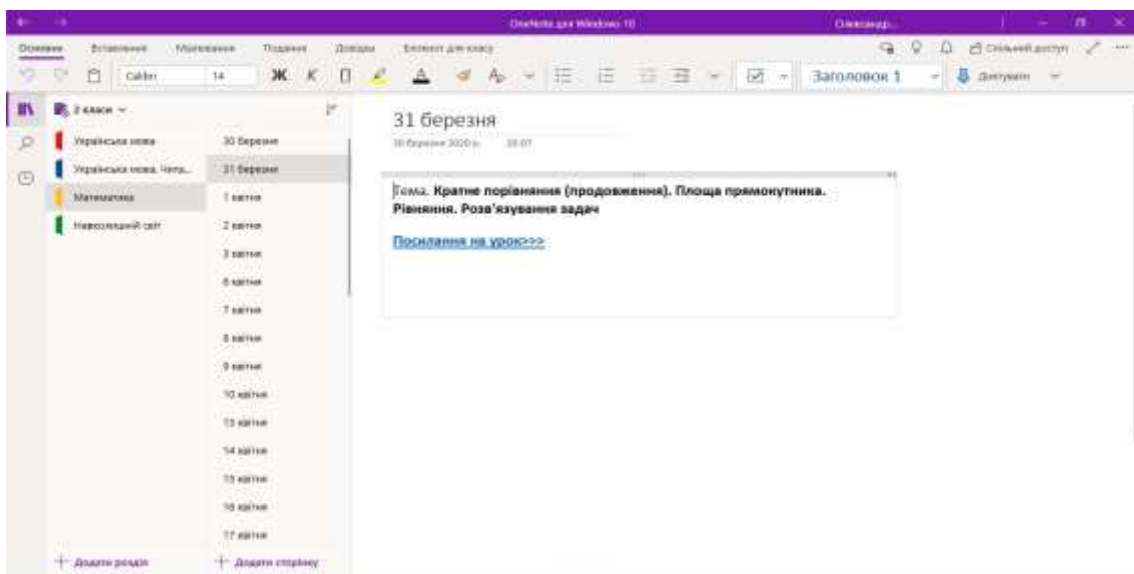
OneNote для Windows 10

Олександр...

Основне Вставлення Малювання Подання Довідка Блокнот для класу

Спільний доступ

Calibri 14 Ж К Ч

Заголовок 1

Диктувати

2 класи

Українська мова
Українська мова. Чита...
Математика
Навколишній світ

30 березня
31 березня
1 квітня
2 квітня
3 квітня
6 квітня
7 квітня
8 квітня
9 квітня
10 квітня
13 квітня
14 квітня
15 квітня
16 квітня
17 квітня

+ Додати розділ
+ Додати сторінку

31 березня

30 березня 2020 р. 20:07

Тема. **Кратне порівняння (продовження). Площа прямокутника. Рівняння. Розв'язування задач**

Посилання на урок>>>